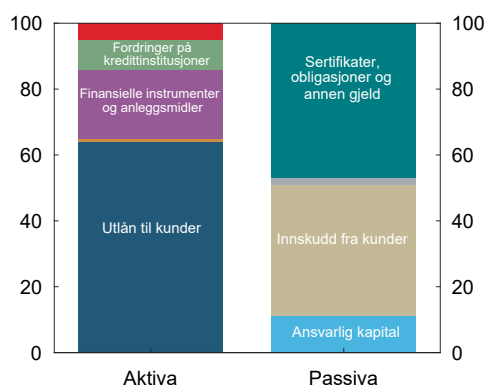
100
80
60
40
20
0

Fordringer på kredittinstitusjoner
Finansielle instrumenter og anleggsmidler
Utlån til kunder

Sertifikater, obligasjoner og annen gjeld
Innskudd fra kunder
Ansvarlig kapital

100
80
60
40
20
0

Aktiva
Passiva